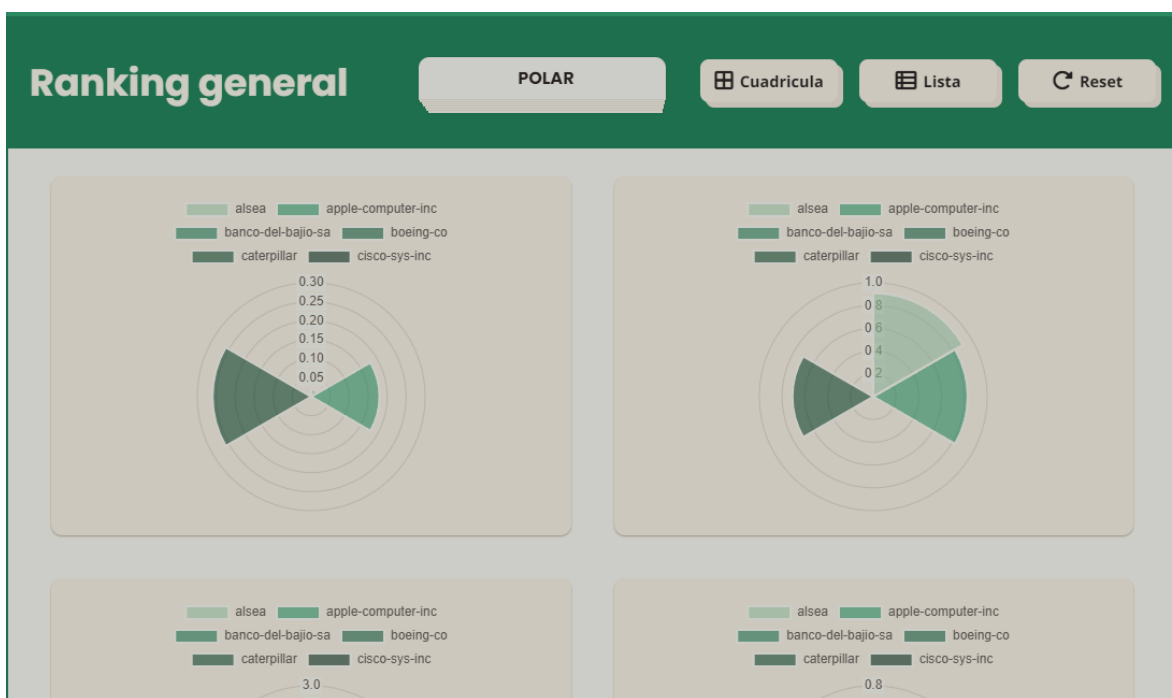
Ranking general

POLAR

Cuadricula

Lista

Reset

alsea apple-computer-inc
banco-del-bajio-sa boeing-co
caterpillar cisco-sys-inc

0.30
0.25
0.20
0.15
0.10
0.05

alsea apple-computer-inc
banco-del-bajio-sa boeing-co
caterpillar cisco-sys-inc

1.0
0.8
0.6
0.4
0.2

alsea apple-computer-inc
banco-del-bajio-sa boeing-co
caterpillar cisco-sys-inc

3.0

alsea apple-computer-inc
banco-del-bajio-sa boeing-co
caterpillar cisco-sys-inc

0.8